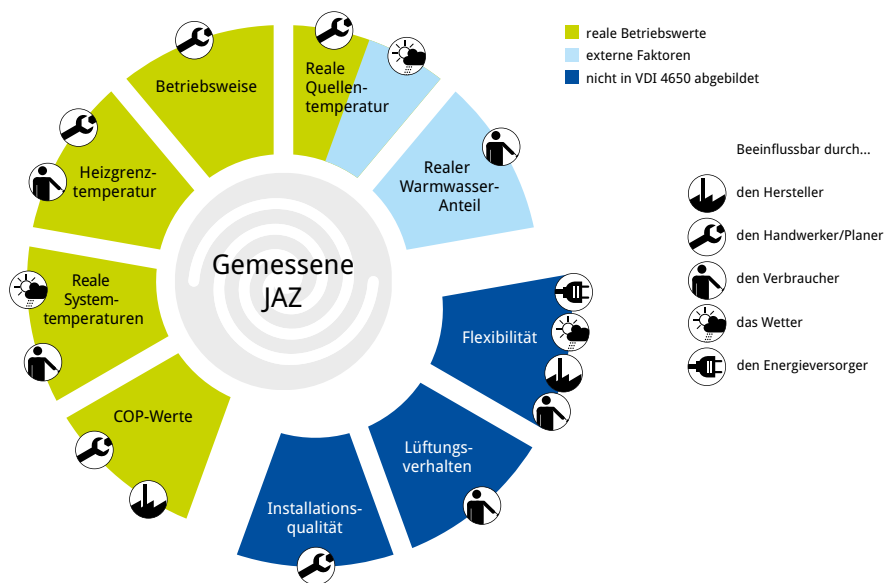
reale Betriebswerte
externe Faktoren
nicht in VDI 4650 abgebildet

Beeinflussbar durch...
den Hersteller
den Handwerker/Planer
den Verbraucher
das Wetter
den Energieversorger

Betriebsweise

Reale Quellentemperatur

Realer Warmwasser-Anteil

Heizgrenztemperatur

Gemessene JAZ

Reale Systemtemperaturen

Flexibilität

COP-Werte

Lüftungsverhalten

Installationsqualität